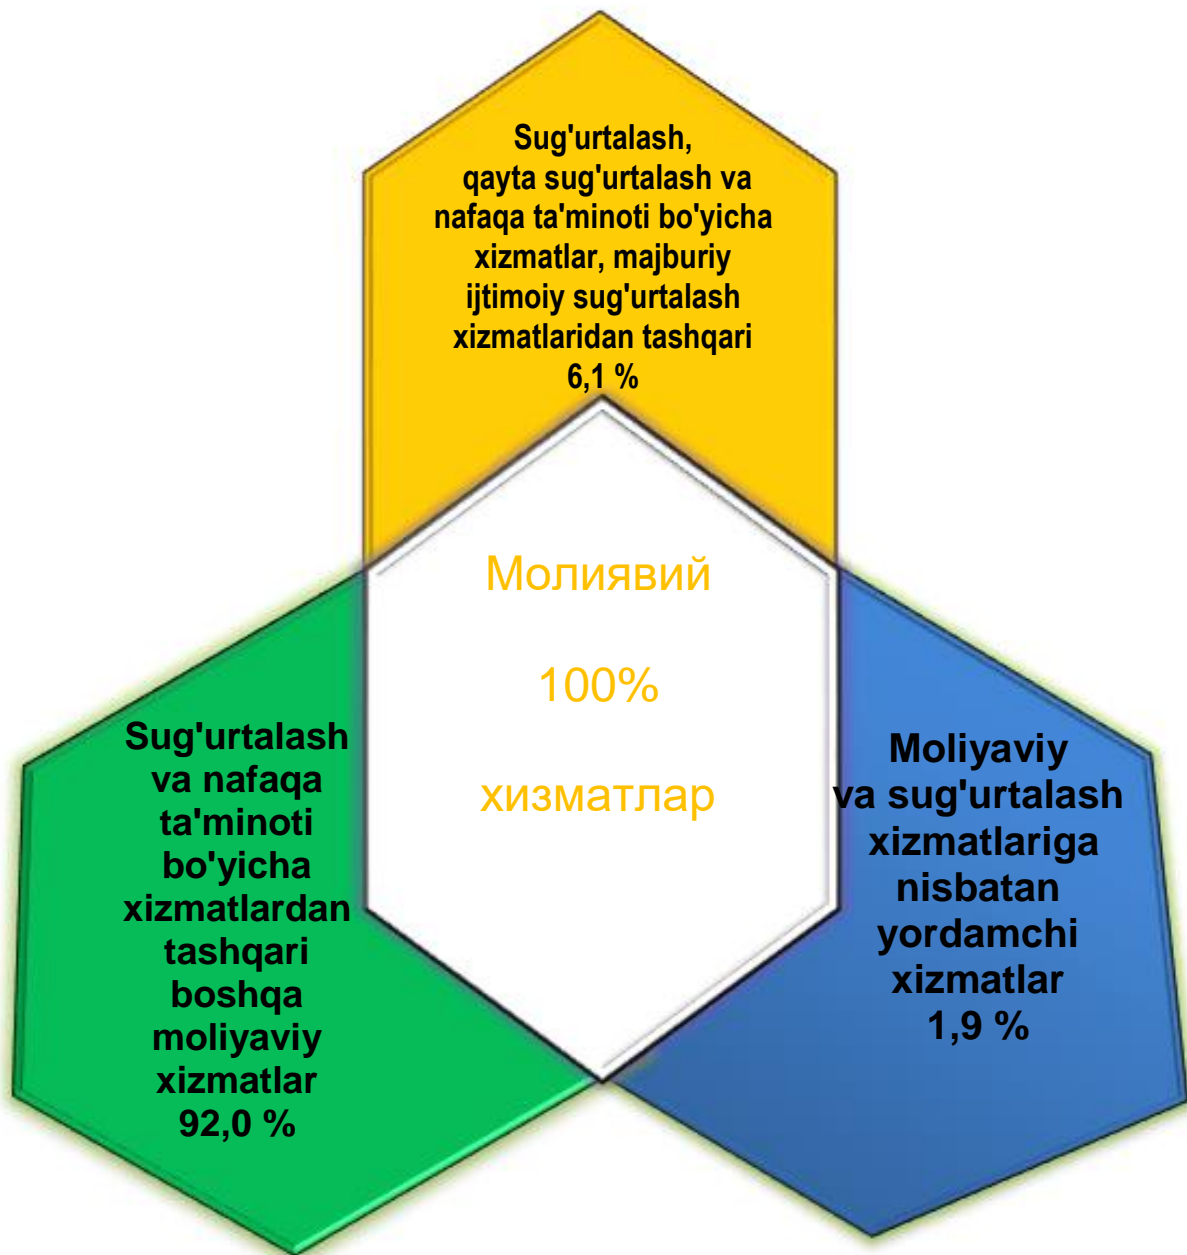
Sug'urtalash, qayta sug'urtalash va nafaqa ta'minoti bo'yicha xizmatlar, majburiy ijtimoiy sug'urtalash xizmatlaridan tashqari 6,1 %

Молиявий

100%

хизматлар

Sug'urtalash va nafaqa ta'minoti bo'yicha xizmatlardan tashqari boshqa moliyaviy xizmatlar 92,0 %

Moliyaviy va sug'urtalash xizmatlariga nisbatan yordamchi xizmatlar 1,9 %